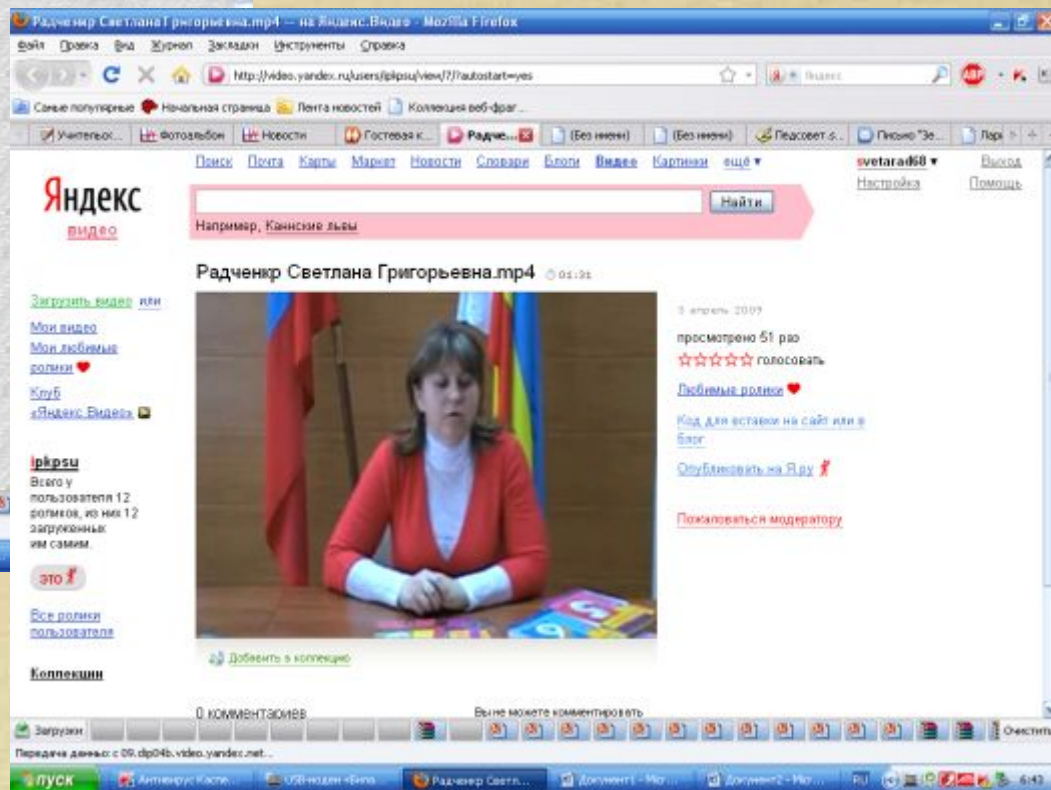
Радченкр Светлана Григорьевна.mp4 — на Яндекс.Видео - Mozilla Firefox

Файл Правка Вид Журнал Закладки Инструменты Справка

http://video.yandex.ru/users/ipkpsu/view/7/?autostart=yes

Самые популярные Начальная страница Лента новостей Коллекция веб-фраг...

Учительск... Фотоальбом Новости Гостевая к... Радче... (Без имени) (Без имени) Педсовет -5... Письмо "Зе... Пар

Поиск Почта Карты Маркет Новости Словари Блоги Видео Картинки ещё ▾

svetarad68 ▾ Выход Настройка Помощь

Яндекс видео

Найти

Например, Каннские львы

Радченкр Светлана Григорьевна.mp4 01:31

Загрузить видео или

Мои видео

Мои любимые ролики

Клуб «Яндекс.Видео»

ipkpsu

Всего у пользователя 12 роликов, из них 12 загруженных им самим.

это

Все ролики пользователя

Коллекции

5 апреля 2009

просмотрено 51 раз

голосовать

Любимые ролики

Код для вставки на сайт или в блог

Опубликовать на Я.ру

Пожаловаться модератору

Добавить в коллекцию

0 комментариев

Вы не можете комментировать

Загрузки

Очистить

Передача данных с 09.dlp04b.video.yandex.net...

пуск Антивирус Каспе... USB-модем «Била... Радченкр Светл... Документ1 - Micr... Документ2 - Micr... RU 6:43